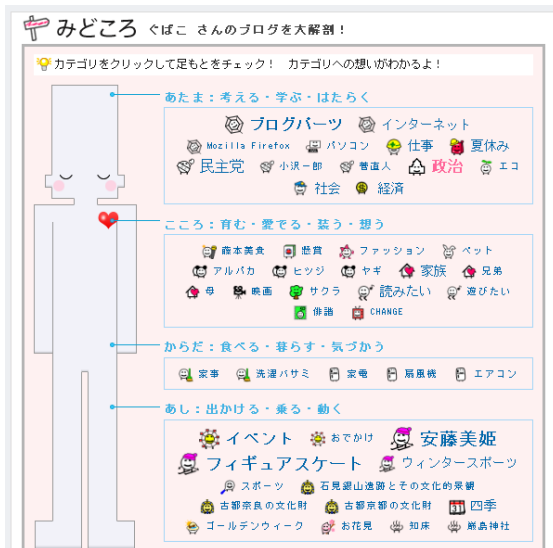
みどころ　ぐばこ さんのブログを大解剖！

カテゴリをクリックして足もとをチェック！　カテゴリへの想いがわかるよ！

あたま：考える・学ぶ・はたらく

ブログパーツ　インターネット
Mozilla Firefox　パソコン　仕事　夏休み
民主党　小沢一郎　菅直人　政治　エコ
社会　経済

こころ：育む・愛でる・装う・想う

藤本美貴　鑑賞　ファッション　ペット
アルパカ　ヒツジ　ヤギ　家族　兄弟
母　映画　サクラ　読みたい　遊びたい
俳諧　CHANGE

からだ：食べる・暮らす・気づかう

家事　洗濯バサミ　家電　扇風機　エアコン

あし：出かける・乗る・動く

イベント　おでかけ　安藤美姫
フィギュアスケート　ウィンタースポーツ
スポーツ　石見銀山遺跡とその文化的景観
古都奈良の文化財　古都京都の文化財　四季
ゴールデンウィーク　お花見　知床　厳島神社